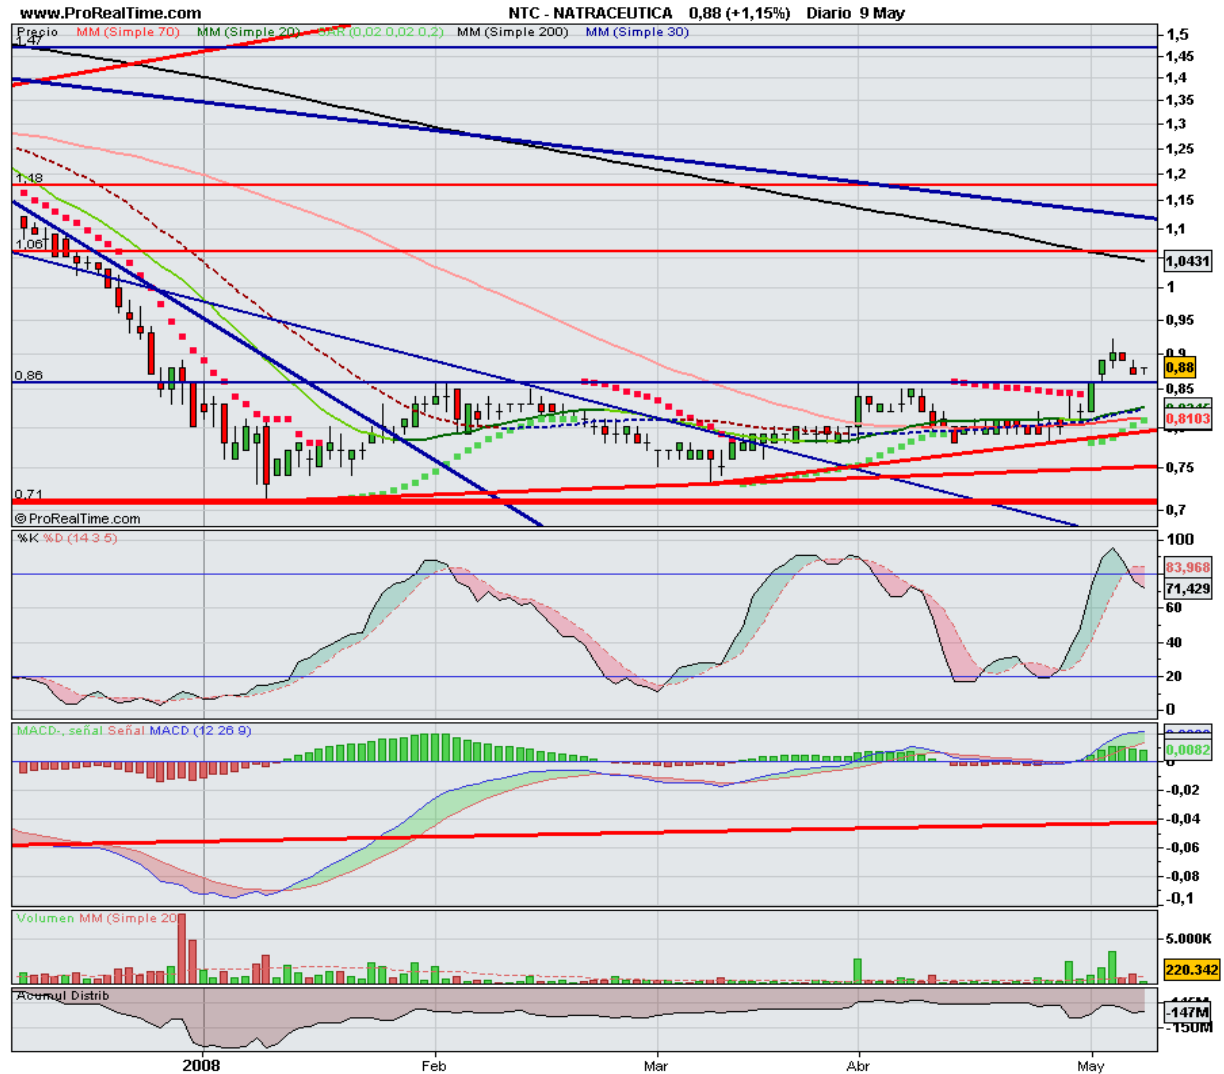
www.ProRealTime.com NTC - NATRACEUTICA 0,88 (+1,15%) Diario 9 May

Precio MM (Simple 70) MM (Simple 20) SAR (0,02 0,02 0,2) MM (Simple 200) MM (Simple 30)

1,47
1,18
1,06
0,86
0,71

1,5
1,45
1,4
1,35
1,3
1,25
1,2
1,15
1,1
1,0431
1
0,95
0,9
0,88
0,85
0,8103
0,75
0,7

© ProRealTime.com

%K %D (14 3 5)

100
83,968
71,429
60
40
20
0

MACD-, señal Señal MACD (12 26 9)

0,0082
-0,02
-0,04
-0,06
-0,08
-0,1

Volumen MM (Simple 20)

5.000K
220.342

Acumul Distrib

-147M
-150M

2008 Feb Mar Abr May